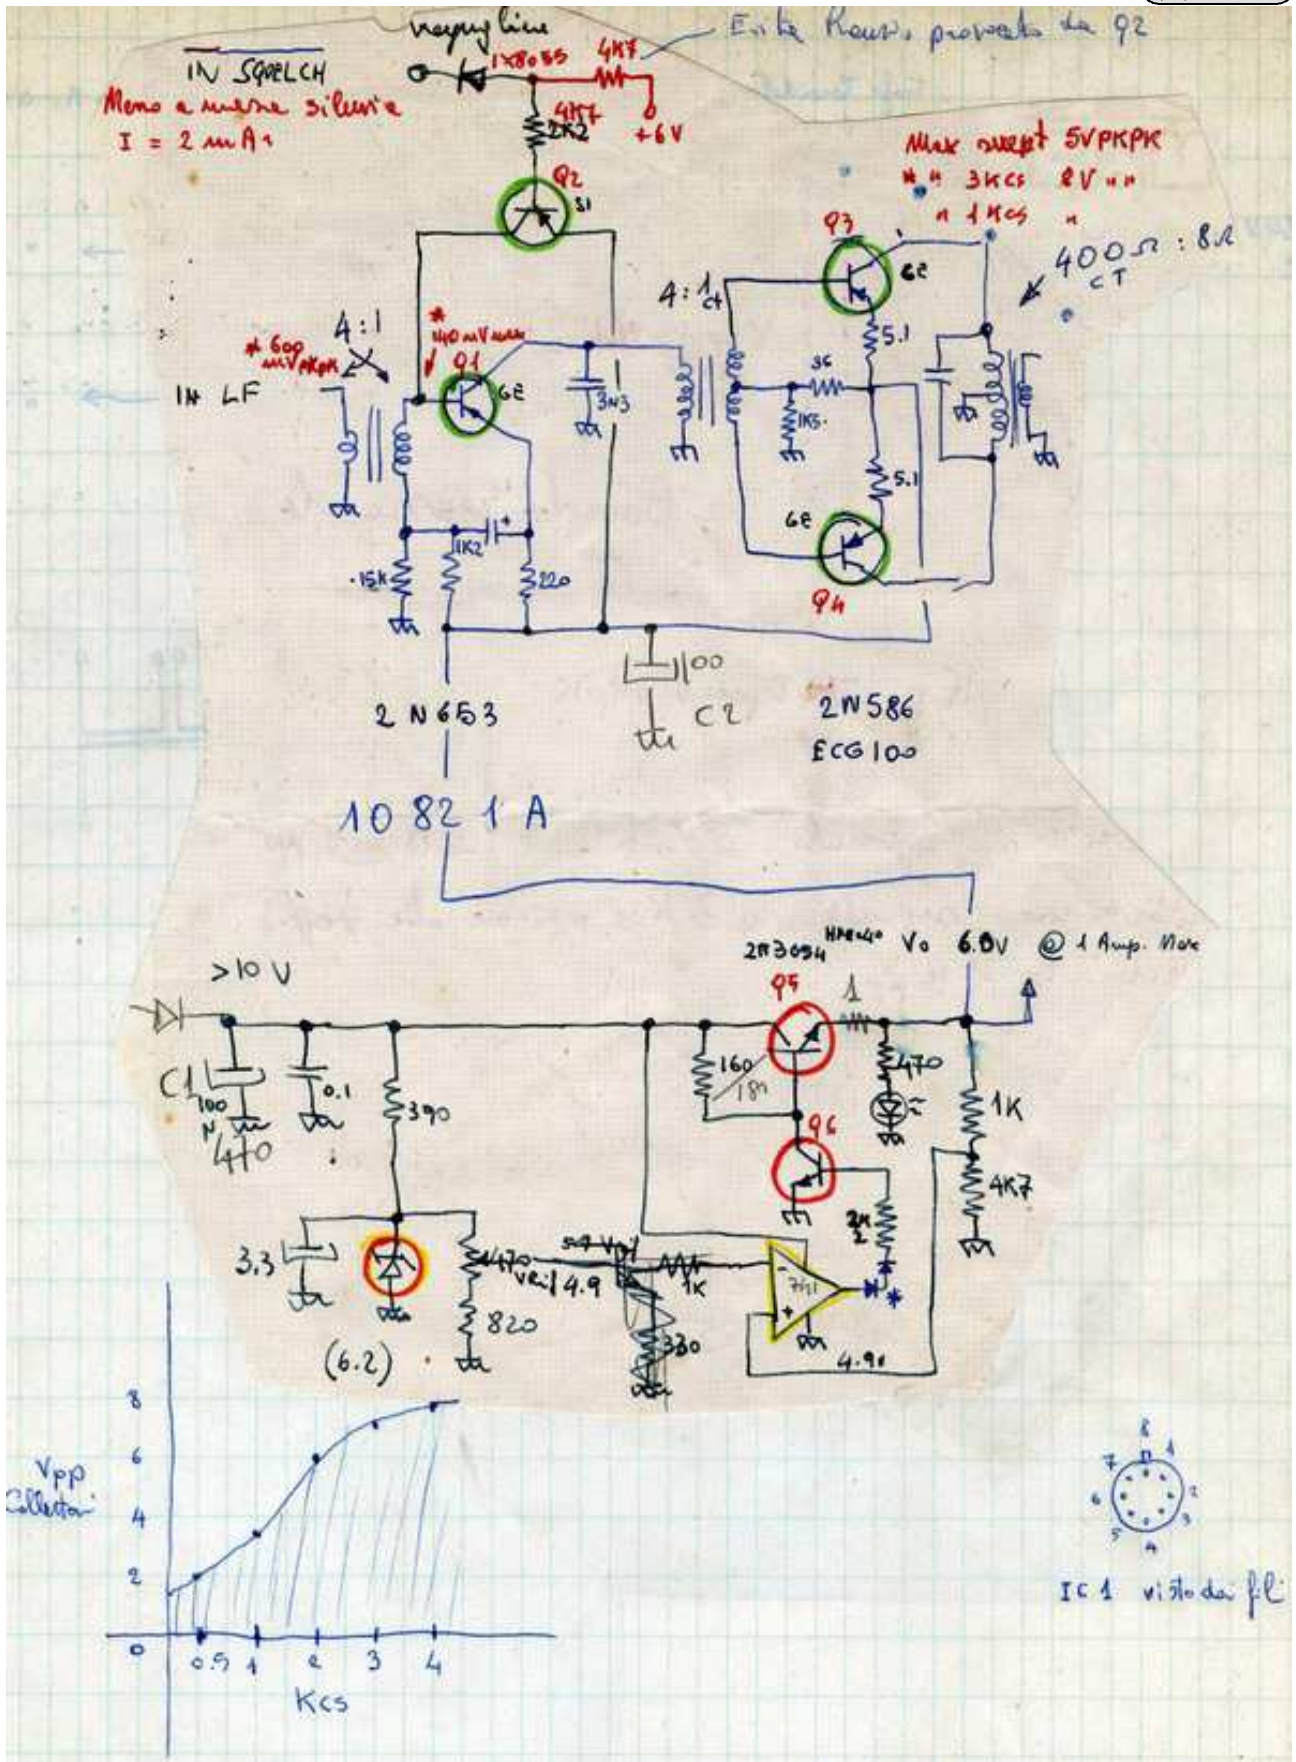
IN SQUELCH
Meno a massa silenzio
I = 2 mA

keying line
1X8085
4K7
4K7
2K2
+6V
Entra Rout. proveniente da Q2

Q2
S1

Max output 5VPKPK
" " 3Kcs 8V " "
" 1Kcs "

Q3
6E
400Ω : 8Ω CT

4:1 CT
5.1
36
1K5
5.1

* 600 mVPKPK
4:1
* 140 mV max
Q1
6E
IN LF
3N3

1K2
15K
220

6E
Q4

100
C2
2N653
2N586
ECG100

10821A

2N3054 HP8640
Vo 6.8V @ 1 Amp. Max
>10 V
Q5
1
160
18
470
C1
100
470
0.1
390
1K
Q6
4K7
2K 2
3.3
470
5.4 Vol
Vr: 4.9
1K
741
330
820
(6.2)
4.9

8
6
Vpp
Collector
4
2
0
0.5
1
2
3
4
Kcs

8
1
2
3
4
5
6
7
IC 1 visto dai fili